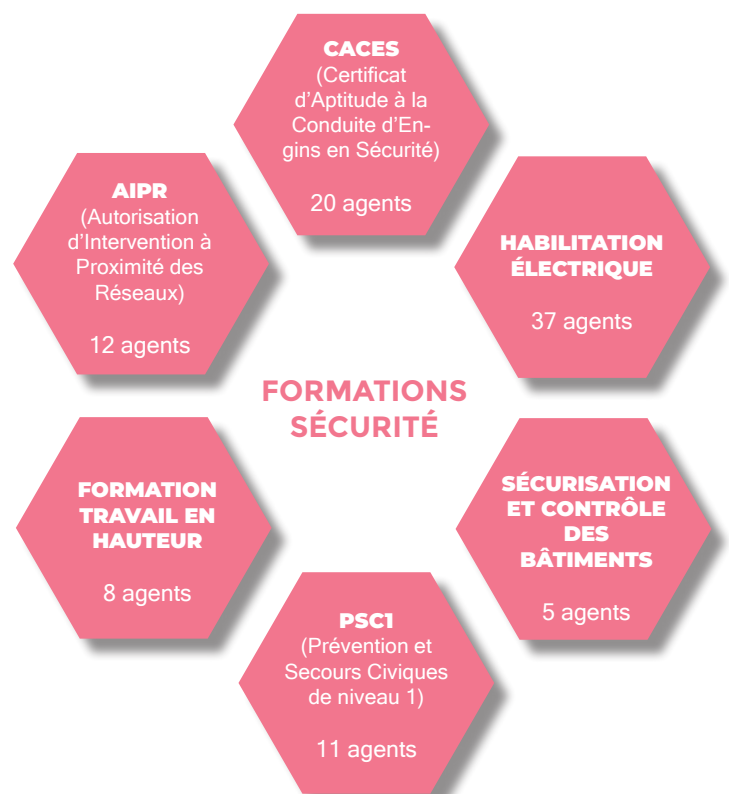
CACES
(Certificat d’Aptitude à la Conduite d’Engins en Sécurité)

20 agents

AIPR
(Autorisation d’Intervention à Proximité des Réseaux)

12 agents

HABILITATION ÉLECTRIQUE

37 agents

FORMATIONS SÉCURITÉ

FORMATION TRAVAIL EN HAUTEUR

8 agents

SÉCURISATION ET CONTRÔLE DES BÂTIMENTS

5 agents

PSC1
(Prévention et Secours Civiques de niveau 1)

11 agents